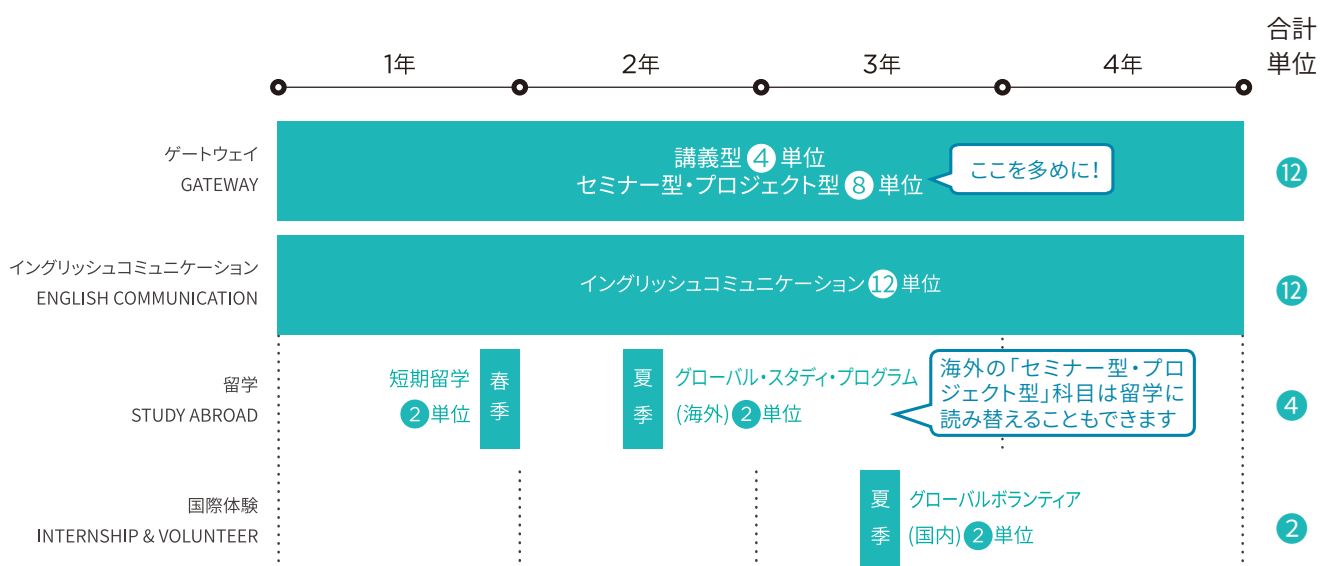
合計単位

1年 2年 3年 4年

ゲートウェイ
GATEWAY

講義型 4 単位
セミナー型・プロジェクト型 8 単位

ここを多めに！

12

イングリッシュコミュニケーション
ENGLISH COMMUNICATION

イングリッシュコミュニケーション 12 単位

12

留学
STUDY ABROAD

短期留学
2 単位

春季

夏季

グローバル・スタディ・プログラム
(海外) 2 単位

海外の「セミナー型・プロジェクト型」科目は留学に読み替えることもできます

4

国際体験
INTERNSHIP & VOLUNTEER

夏季

グローバルボランティア
(国内) 2 単位

2